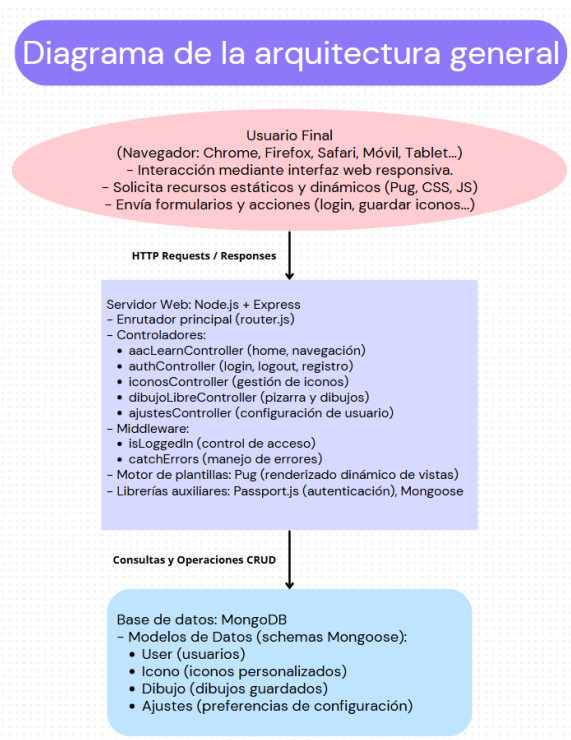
Diagrama de la arquitectura general

Usuario Final
(Navegador: Chrome, Firefox, Safari, Móvil, Tablet...)
- Interacción mediante interfaz web responsiva.
- Solicita recursos estáticos y dinámicos (Pug, CSS, JS)
- Envía formularios y acciones (login, guardar iconos...)

HTTP Requests / Responses

Servidor Web: Node.js + Express
- Enrutador principal (router.js)
- Controladores:
• aacLearnController (home, navegación)
• authController (login, logout, registro)
• iconosController (gestión de iconos)
• dibujoLibreController (pizarra y dibujos)
• ajustesController (configuración de usuario)
- Middleware:
• isLoggedIn (control de acceso)
• catchErrors (manejo de errores)
- Motor de plantillas: Pug (renderizado dinámico de vistas)
- Librerías auxiliares: Passport.js (autenticación), Mongoose

Consultas y Operaciones CRUD

Base de datos: MongoDB
- Modelos de Datos (schemas Mongoose):
• User (usuarios)
• Icono (iconos personalizados)
• Dibujo (dibujos guardados)
• Ajustes (preferencias de configuración)